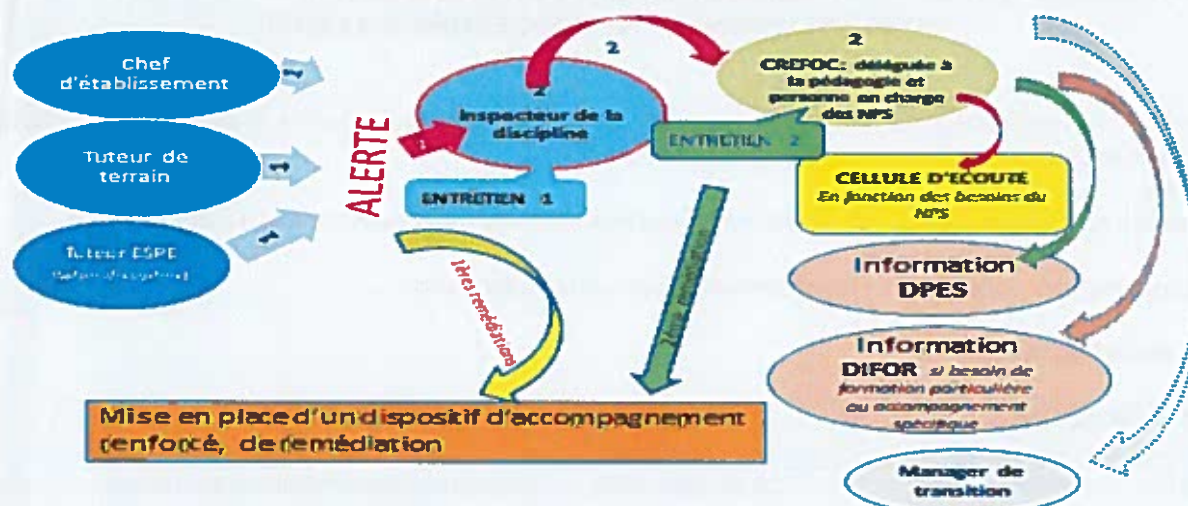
Chef d'établissement

Tuteur de terrain

Tuteur ESPE
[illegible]

1

1

1

ALERTE

2

2
Inspecteur de la discipline

ENTRETIEN 1

2

2
CREFOC: déléguée à la pédagogie et personne en charge des NPS

ENTRETIEN 2

CELLULE D'ECOUTE
En fonction des besoins du NPS

1ères remédiation

2ème remédiation

Information DPES

Information DIFOR si besoin de formation particulière ou accompagnement spécifique

Mise en place d'un dispositif d'accompagnement renforcé, de remédiation

Manager de transition